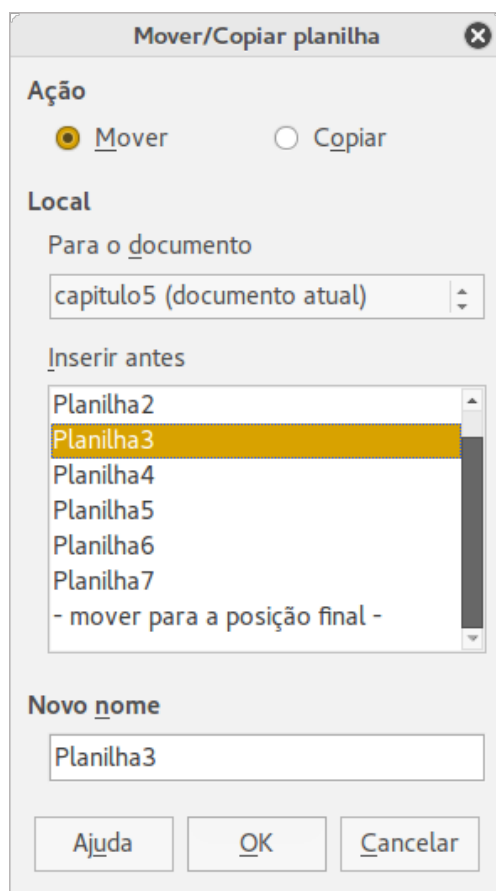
Mover/Copiar planilha

Ação

Mover

Copiar

Local

Para o documento

capitulo5 (documento atual)

Inserir antes

Planilha2
Planilha3
Planilha4
Planilha5
Planilha6
Planilha7
- mover para a posição final -

Novo nome

Planilha3

Ajuda

OK

Cancelar